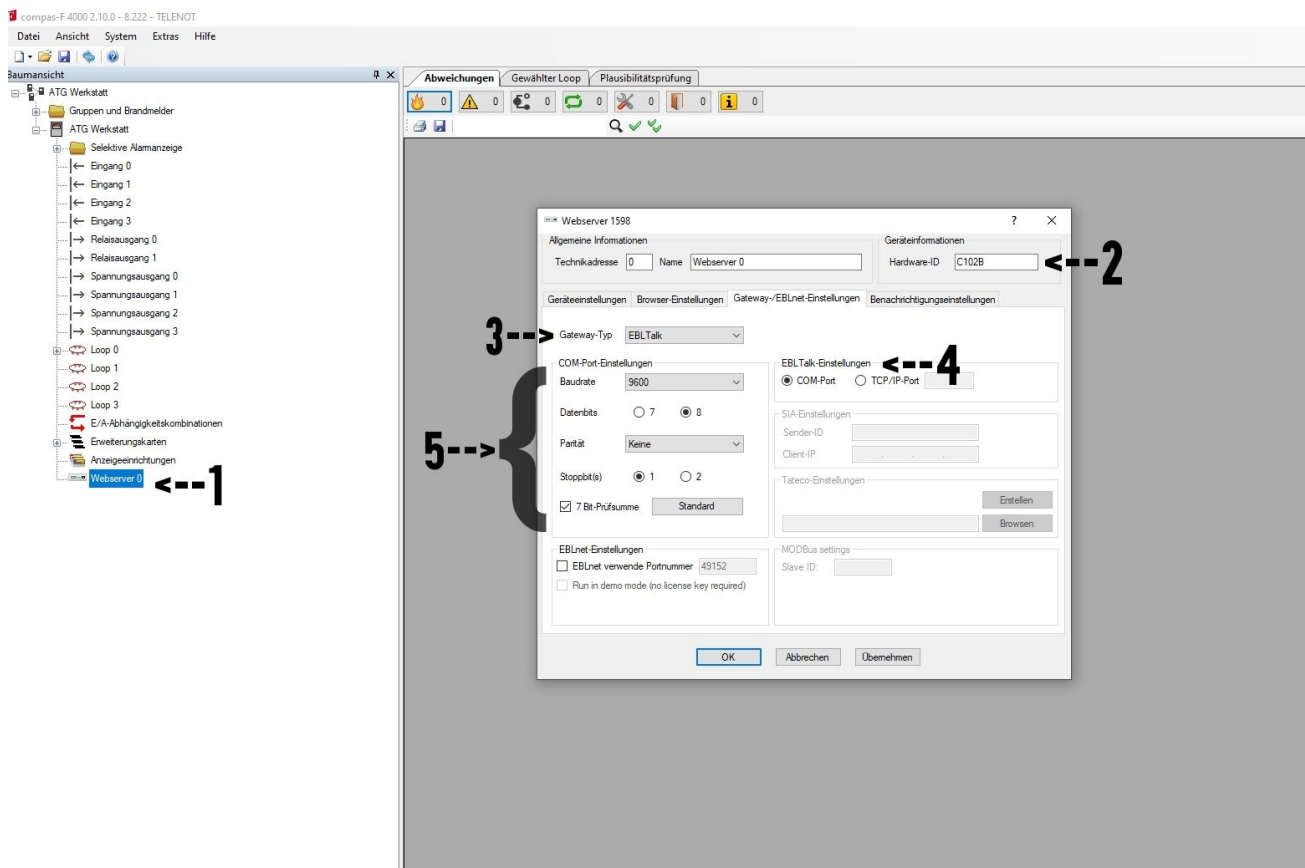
compas-F 4000 2.10.0 - 8.222 - TELENOT

Datei Ansicht System Extras Hilfe

Baumansicht

ATG Werkstatt
Gruppen und Brandmelder
ATG Werkstatt
Selektive Alarmanzeige
Eingang 0
Eingang 1
Eingang 2
Eingang 3
Relaisausgang 0
Relaisausgang 1
Spannungsausgang 0
Spannungsausgang 1
Spannungsausgang 2
Spannungsausgang 3
Loop 0
Loop 1
Loop 2
Loop 3
E/A-Abhängigkeitskombinationen
Erweiterungskarten
Anzeigeeinrichtungen
Webserver 0 <--1

Abweichungen | Gewählter Loop | Plausibilitätsprüfung

0 0 0 0 0 0 0

Webserver 1598

Allgemeine Informationen
Technikadresse 0 Name Webserver 0

Geräteinformationen
Hardware-ID C102B <--2

Geräteeinstellungen | Browser-Einstellungen | Gateway-/EBLnet-Einstellungen | Benachrichtigungseinstellungen

3--> Gateway-Typ EBLTalk

COM-Port-Einstellungen
Baudrate 9600
Datenbits 7 8
Parität Keine
Stoppbit(s) 1 2
7 Bit-Prüfsumme Standard

5-->

EBLTalk-Einstellungen <--4
COM-Port TCP/IP-Port

SIA-Einstellungen
Sender-ID
Client-IP

Tateco-Einstellungen
Erstellen
Browsen

EBLnet-Einstellungen
EBLnet verwende Portnummer 49152
Run in demo mode (no license key required)

MODBus settings
Slave ID:

OK Abbrechen Übernehmen